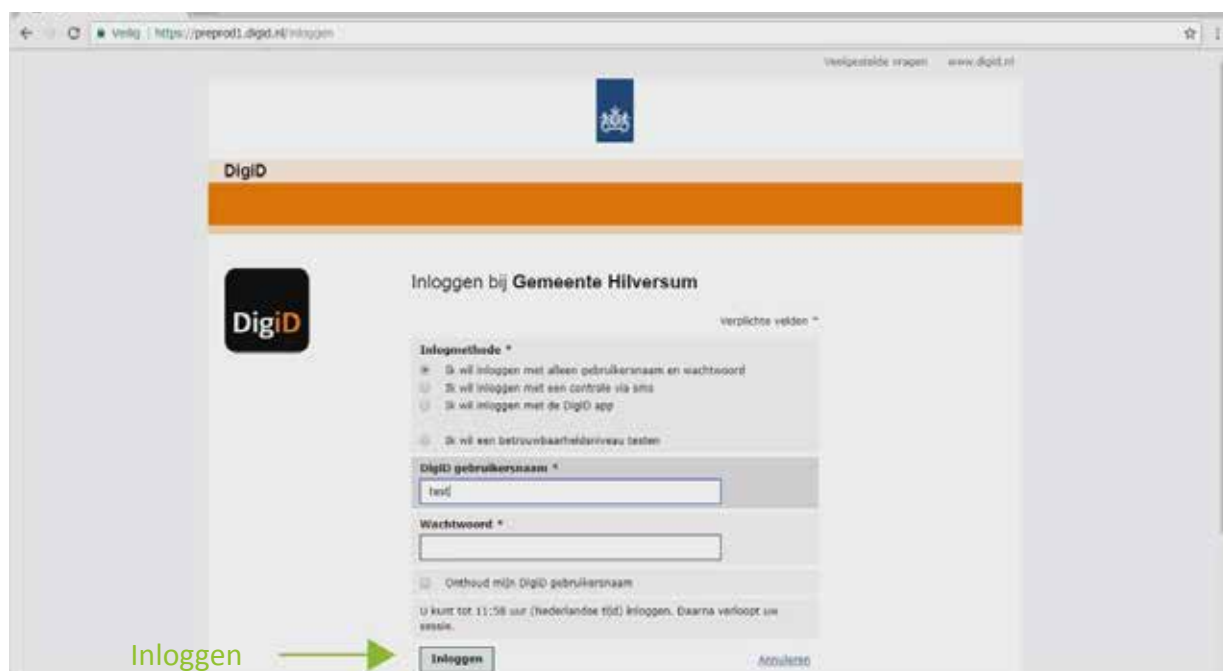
Veilig | https://preprod1.digid.nl/inloggen

Veelgestelde vragen www.digid.nl

DigiD

DigiD

Inloggen bij **Gemeente Hilversum**

Verplichte velden *

Inlogmethode *

Ik wil inloggen met alleen gebruikersnaam en wachtwoord

Ik wil inloggen met een controle via sms

Ik wil inloggen met de DigiD app

Ik wil een betrouwbaarheidsniveau testen

DigiD gebruikersnaam *

test

Wachtwoord *

Onthoud mijn DigiD gebruikersnaam

U kunt tot 11:58 uur (Nederlandse tijd) inloggen. Daarna verloopt uw sessie.

Inloggen

Inloggen

Annuleren